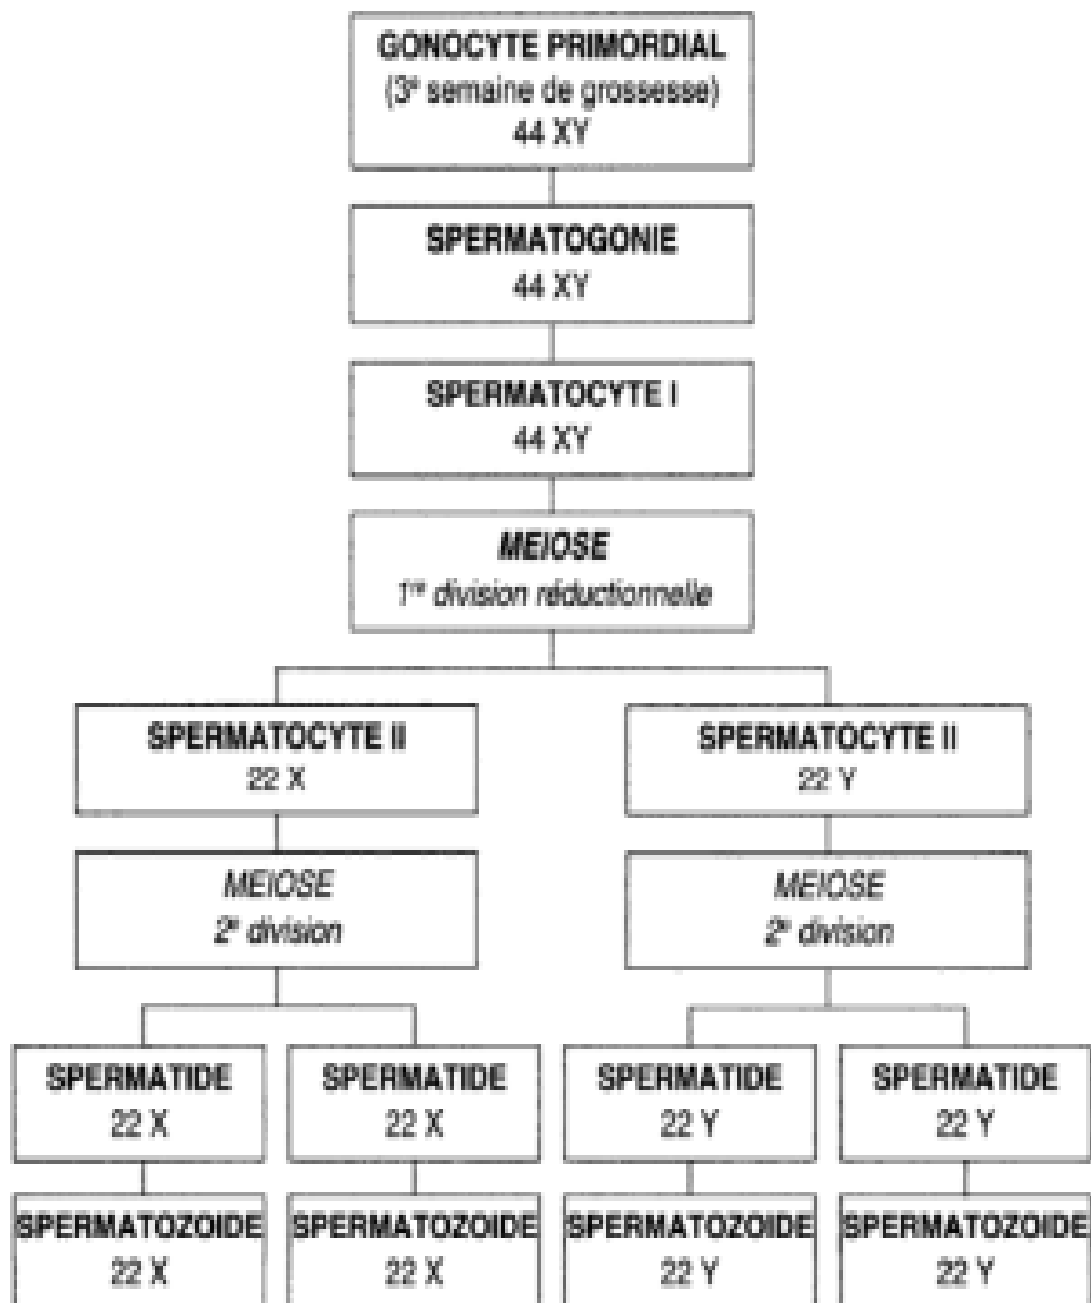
GONOCYTE PRIMORDIAL
($3^e$ semaine de grossesse)
44 XY

SPERMATOGONIE
44 XY

SPERMATOCYTE I
44 XY

MEIOSE
$1^{re}$ division réductionnelle

SPERMATOCYTE II
22 X

SPERMATOCYTE II
22 Y

MEIOSE
$2^e$ division

MEIOSE
$2^e$ division

SPERMATIDE
22 X

SPERMATIDE
22 X

SPERMATIDE
22 Y

SPERMATIDE
22 Y

SPERMATOZOIDE
22 X

SPERMATOZOIDE
22 X

SPERMATOZOIDE
22 Y

SPERMATOZOIDE
22 Y